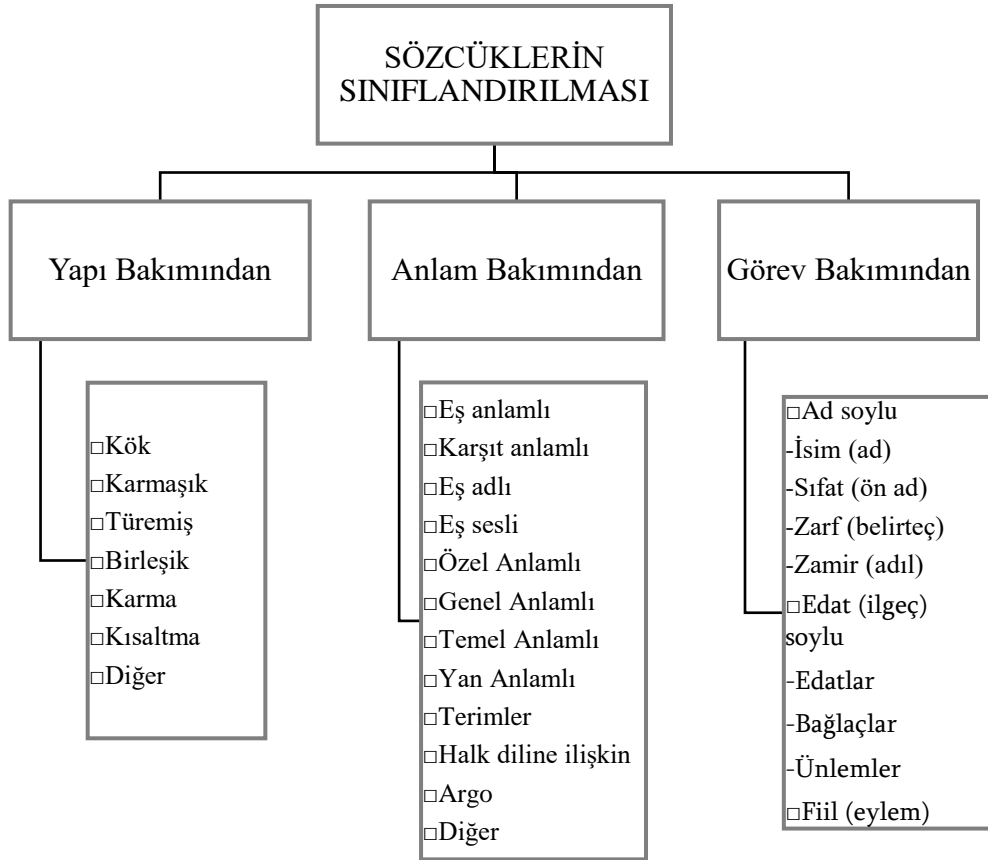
SÖZCÜKLERİN SINIFLANDIRILMASI

Yapı Bakımından

□Kök
□Karmaşık
□Türemiş
□Birleşik
□Karma
□Kısaltma
□Diğer

Anlam Bakımından

□Eş anlamlı
□Karşıt anlamlı
□Eş adlı
□Eş sesli
□Özel Anlamlı
□Genel Anlamlı
□Temel Anlamlı
□Yan Anlamlı
□Terimler
□Halk diline ilişkin
□Argo
□Diğer

Görev Bakımından

□Ad soylu
-İsim (ad)
-Sıfat (ön ad)
-Zarf (belirteç)
-Zamir (adıl)
□Edat (ilgeç) soylu
-Edatlar
-Bağlaçlar
-Ünlemler
□Fiil (eylem)